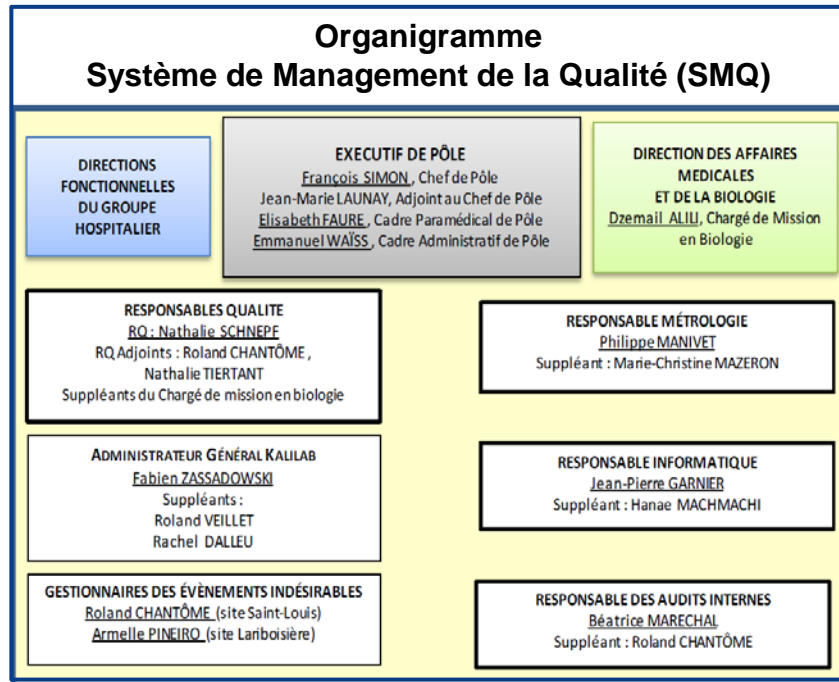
Organigramme
Système de Management de la Qualité (SMQ)

DIRECTIONS FONCTIONNELLES DU GROUPE HOSPITALIER

EXECUTIF DE PÔLE
François SIMON, Chef de Pôle
Jean-Marie LAUNAY, Adjoint au Chef de Pôle
Elisabeth FAURE, Cadre Paramédical de Pôle
Emmanuel WAÏSS, Cadre Administratif de Pôle

DIRECTION DES AFFAIRES MEDICALES ET DE LA BIOLOGIE
Dzemail ALILI, Chargé de Mission en Biologie

RESPONSABLES QUALITE
RQ : Nathalie SCHNEPF
RQ Adjoints : Roland CHANTÔME, Nathalie TIERTANT
Suppléants du Chargé de mission en biologie

RESPONSABLE MÉTROLOGIE
Philippe MANIVET
Suppléant : Marie-Christine MAZERON

ADMINISTRATEUR GÉNÉRAL KALILAB
Fabien ZASSADOWSKI
Suppléants :
Roland VEILLET
Rachel DALLEU

RESPONSABLE INFORMATIQUE
Jean-Pierre GARNIER
Suppléant : Hanae MACHMACHI

GESTIONNAIRES DES ÉVÈNEMENTS INDÉSIRABLES
Roland CHANTÔME (site Saint-Louis)
Armelle PINEIRO (site Lariboisière)

RESPONSABLE DES AUDITS INTERNES
Béatrice MARECHAL
Suppléant : Roland CHANTÔME